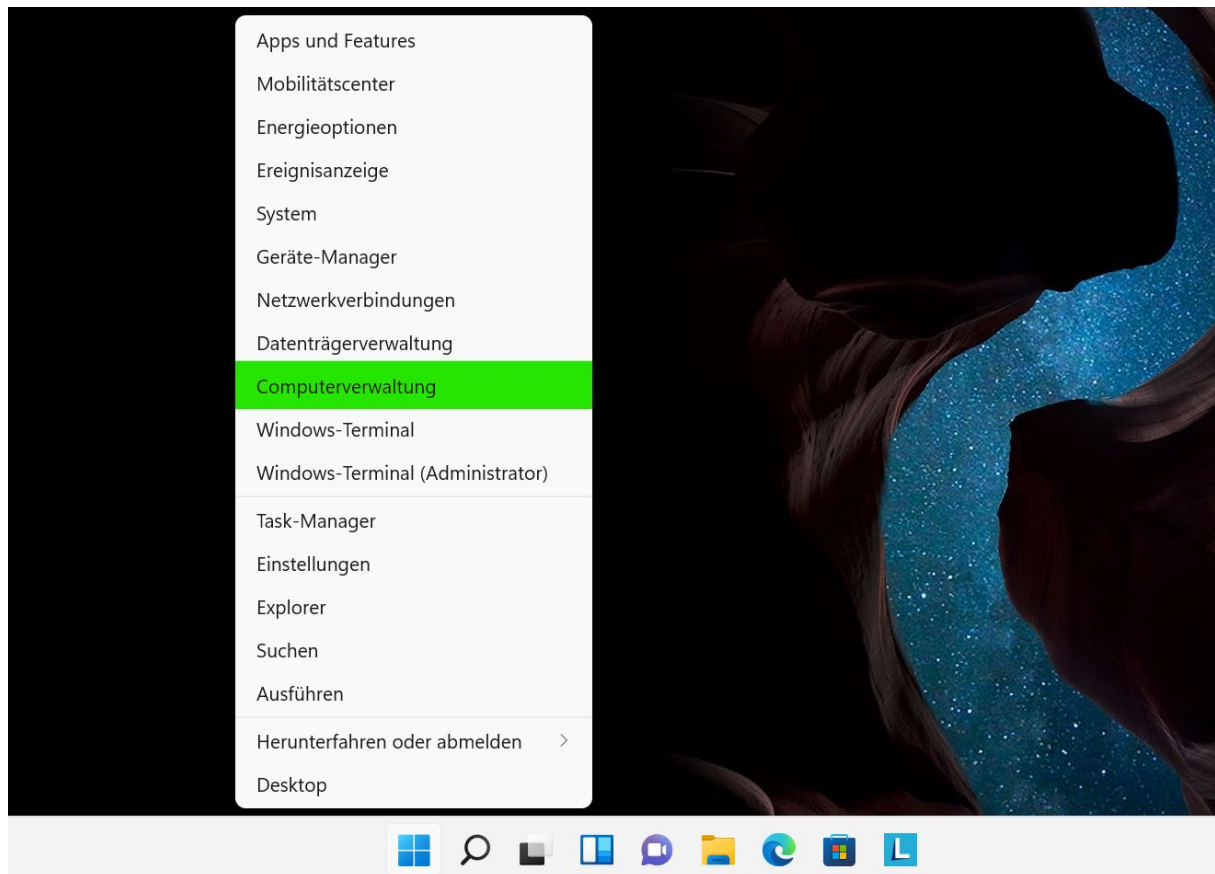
Apps und Features
Mobilitätscenter
Energieoptionen
Ereignisanzeige
System
Geräte-Manager
Netzwerkverbindungen
Datenträgerverwaltung
Computerverwaltung
Windows-Terminal
Windows-Terminal (Administrator)

Task-Manager
Einstellungen
Explorer
Suchen
Ausführen

Herunterfahren oder abmelden >
Desktop

L